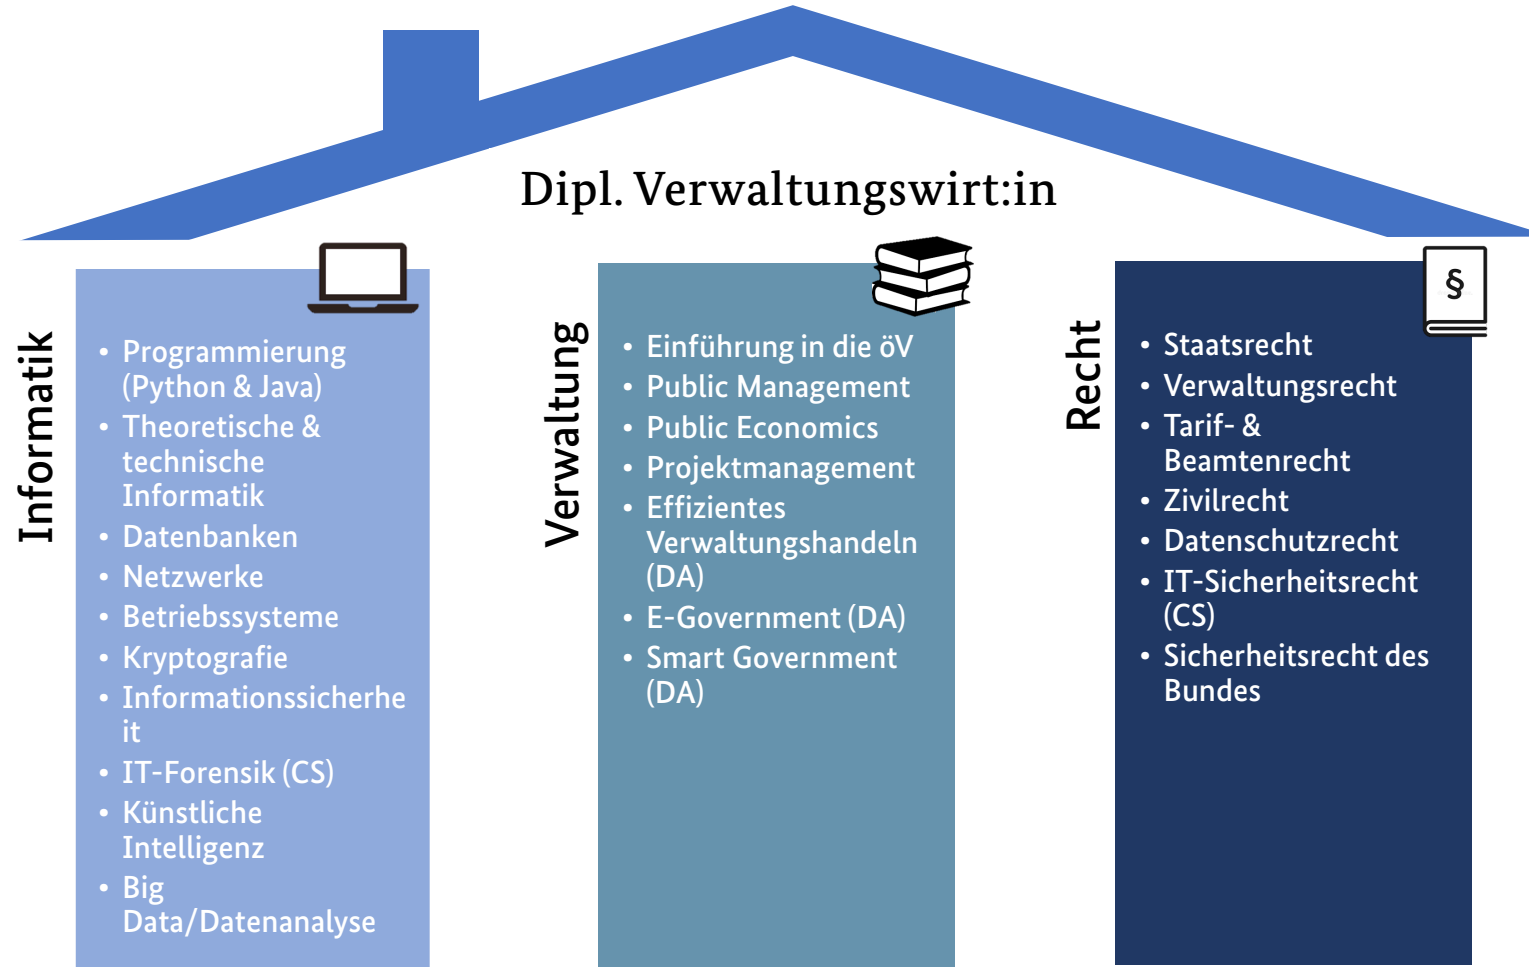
Dipl. Verwaltungswirt:in

Informatik

- Programmierung (Python & Java)
- Theoretische & technische Informatik
- Datenbanken
- Netzwerke
- Betriebssysteme
- Kryptografie
- Informationssicherhe it
- IT-Forensik (CS)
- Künstliche Intelligenz
- Big Data/Datenanalyse

Verwaltung

- Einführung in die öV
- Public Management
- Public Economics
- Projektmanagement
- Effizientes Verwaltungshandeln (DA)
- E-Government (DA)
- Smart Government (DA)

Recht

§

- Staatsrecht
- Verwaltungsrecht
- Tarif- & Beamtenrecht
- Zivilrecht
- Datenschutzrecht
- IT-Sicherheitsrecht (CS)
- Sicherheitsrecht des Bundes